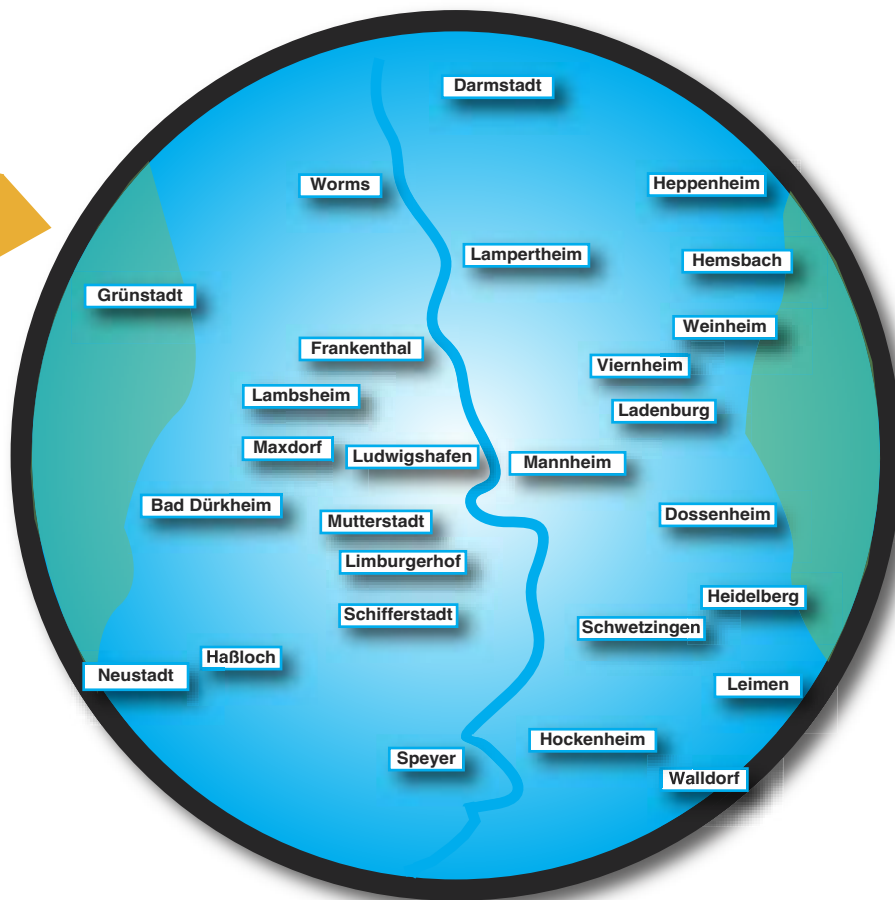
Darmstadt

Worms

Heppenheim

Lampertheim

Hemsbach

Grünstadt

Weinheim

Frankenthal

Viernheim

Lambsheim

Ladenburg

Maxdorf

Ludwigshafen

Mannheim

Bad Dürkheim

Mutterstadt

Dossenheim

Limburgerhof

Heidelberg

Schifferstadt

Schwetzingen

Haßloch

Neustadt

Leimen

Hockenheim

Speyer

Walldorf